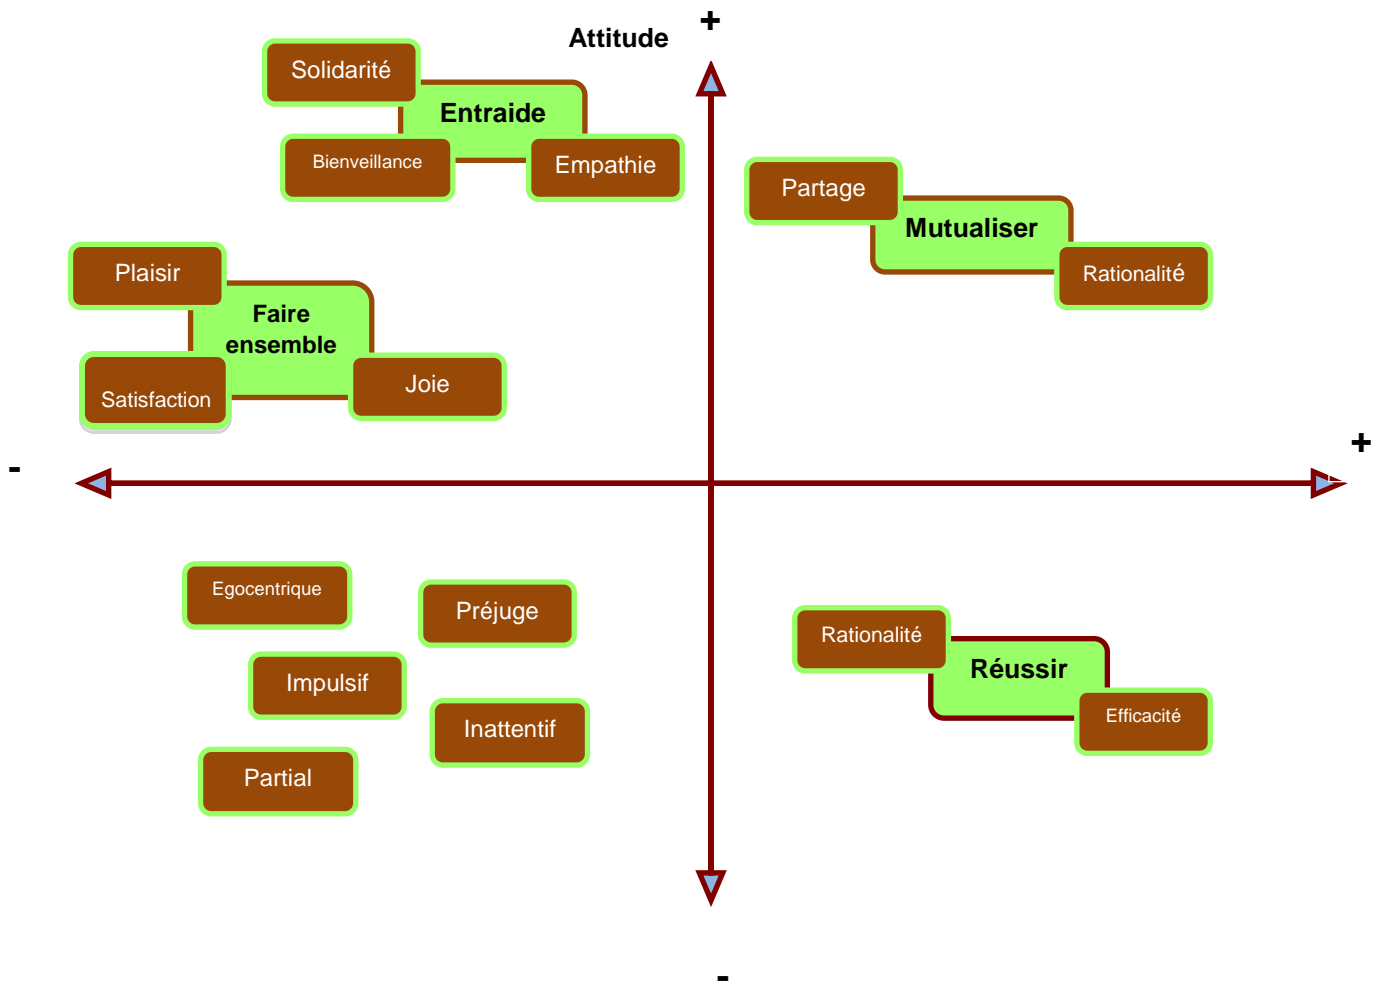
Attitude
+

Solidarité
Entraide
Bienveillance
Empathie

Partage
Mutualiser
Rationalité

Plaisir
Faire ensemble
Satisfaction
Joie

-
+

Egocentrique
Préjuge
Impulsif
Inattentif
Partial

Rationalité
Réussir
Efficacité

-